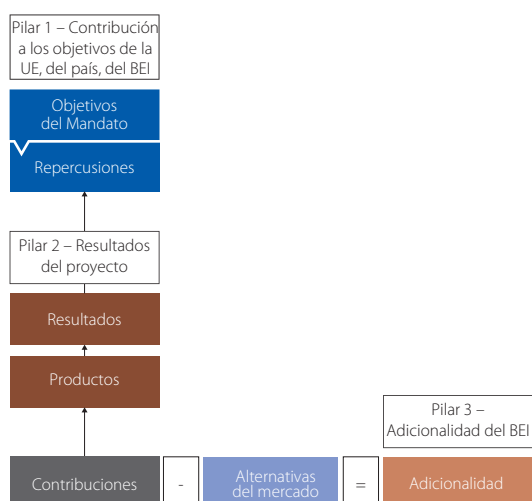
Pilar 1 – Contribución a los objetivos de la UE, del país, del BEI

Objetivos del Mandato

Repercusiones

Pilar 2 – Resultados del proyecto

Resultados

Productos

Pilar 3 – Adicionalidad del BEI

Contribuciones

-

Alternativas del mercado

=

Adicionalidad